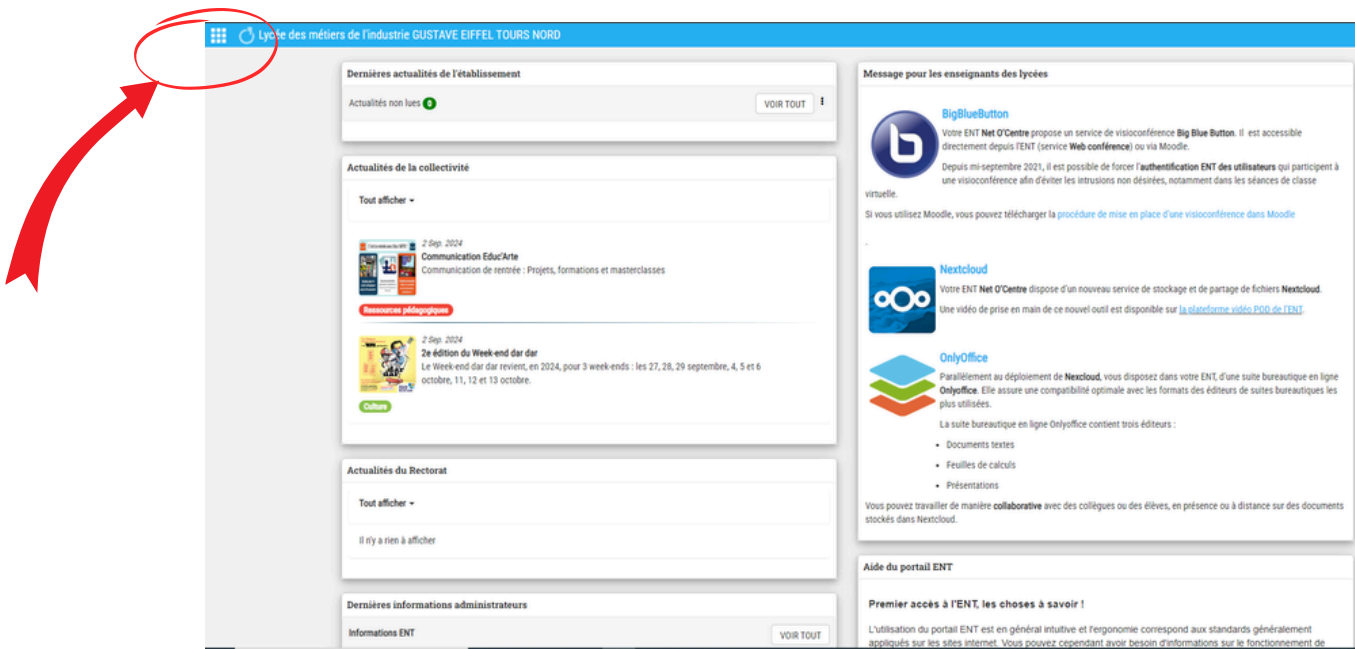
Lycée des métiers de l'industrie GUSTAVE EIFFEL TOURS NORD

Dernières actualités de l'établissement

Actualités non lues 0

VOIR TOUT

Actualités de la collectivité

Tout afficher

2 Sep. 2024
Communication Educ'Arte
Communication de rentrée : Projets, formations et masterclasses

Ressources pédagogiques

2 Sep. 2024
2e édition du Week-end dar dar
Le Week-end dar dar revient, en 2024, pour 3 week-ends : les 27, 28, 29 septembre, 4, 5 et 6 octobre, 11, 12 et 13 octobre.

Culture

Actualités du Rectorat

Tout afficher

Il n'y a rien à afficher

Dernières informations administrateurs

Informations ENT

VOIR TOUT

Message pour les enseignants des lycées

BigBlueButton

Votre ENT Net O'Centre propose un service de visioconférence Big Blue Button. Il est accessible directement depuis l'ENT (service Web conférence) ou via Moodle.

Depuis mi-septembre 2021, il est possible de forcer l'authentification ENT des utilisateurs qui participent à une visioconférence afin d'éviter les intrusions non désirées, notamment dans les séances de classe virtuelle.

Si vous utilisez Moodle, vous pouvez télécharger la procédure de mise en place d'une visioconférence dans Moodle

.

Nextcloud

Votre ENT Net O'Centre dispose d'un nouveau service de stockage et de partage de fichiers Nextcloud.

Une vidéo de prise en main de ce nouvel outil est disponible sur la plateforme vidéo POD de l'ENT.

OnlyOffice

Parallèlement au déploiement de Nexcloud, vous disposez dans votre ENT, d'une suite bureautique en ligne Onlyoffice. Elle assure une compatibilité optimale avec les formats des éditeurs de suites bureautiques les plus utilisées.

La suite bureautique en ligne Onlyoffice contient trois éditeurs :

• Documents textes
• Feuilles de calculs
• Présentations

Vous pouvez travailler de manière collaborative avec des collègues ou des élèves, en présence ou à distance sur des documents stockés dans Nextcloud.

Aide du portail ENT

Premier accès à l'ENT, les choses à savoir !

L'utilisation du portail ENT est en général intuitive et l'ergonomie correspond aux standards généralement appliqués sur les sites internet. Vous pouvez cependant avoir besoin d'informations sur le fonctionnement de